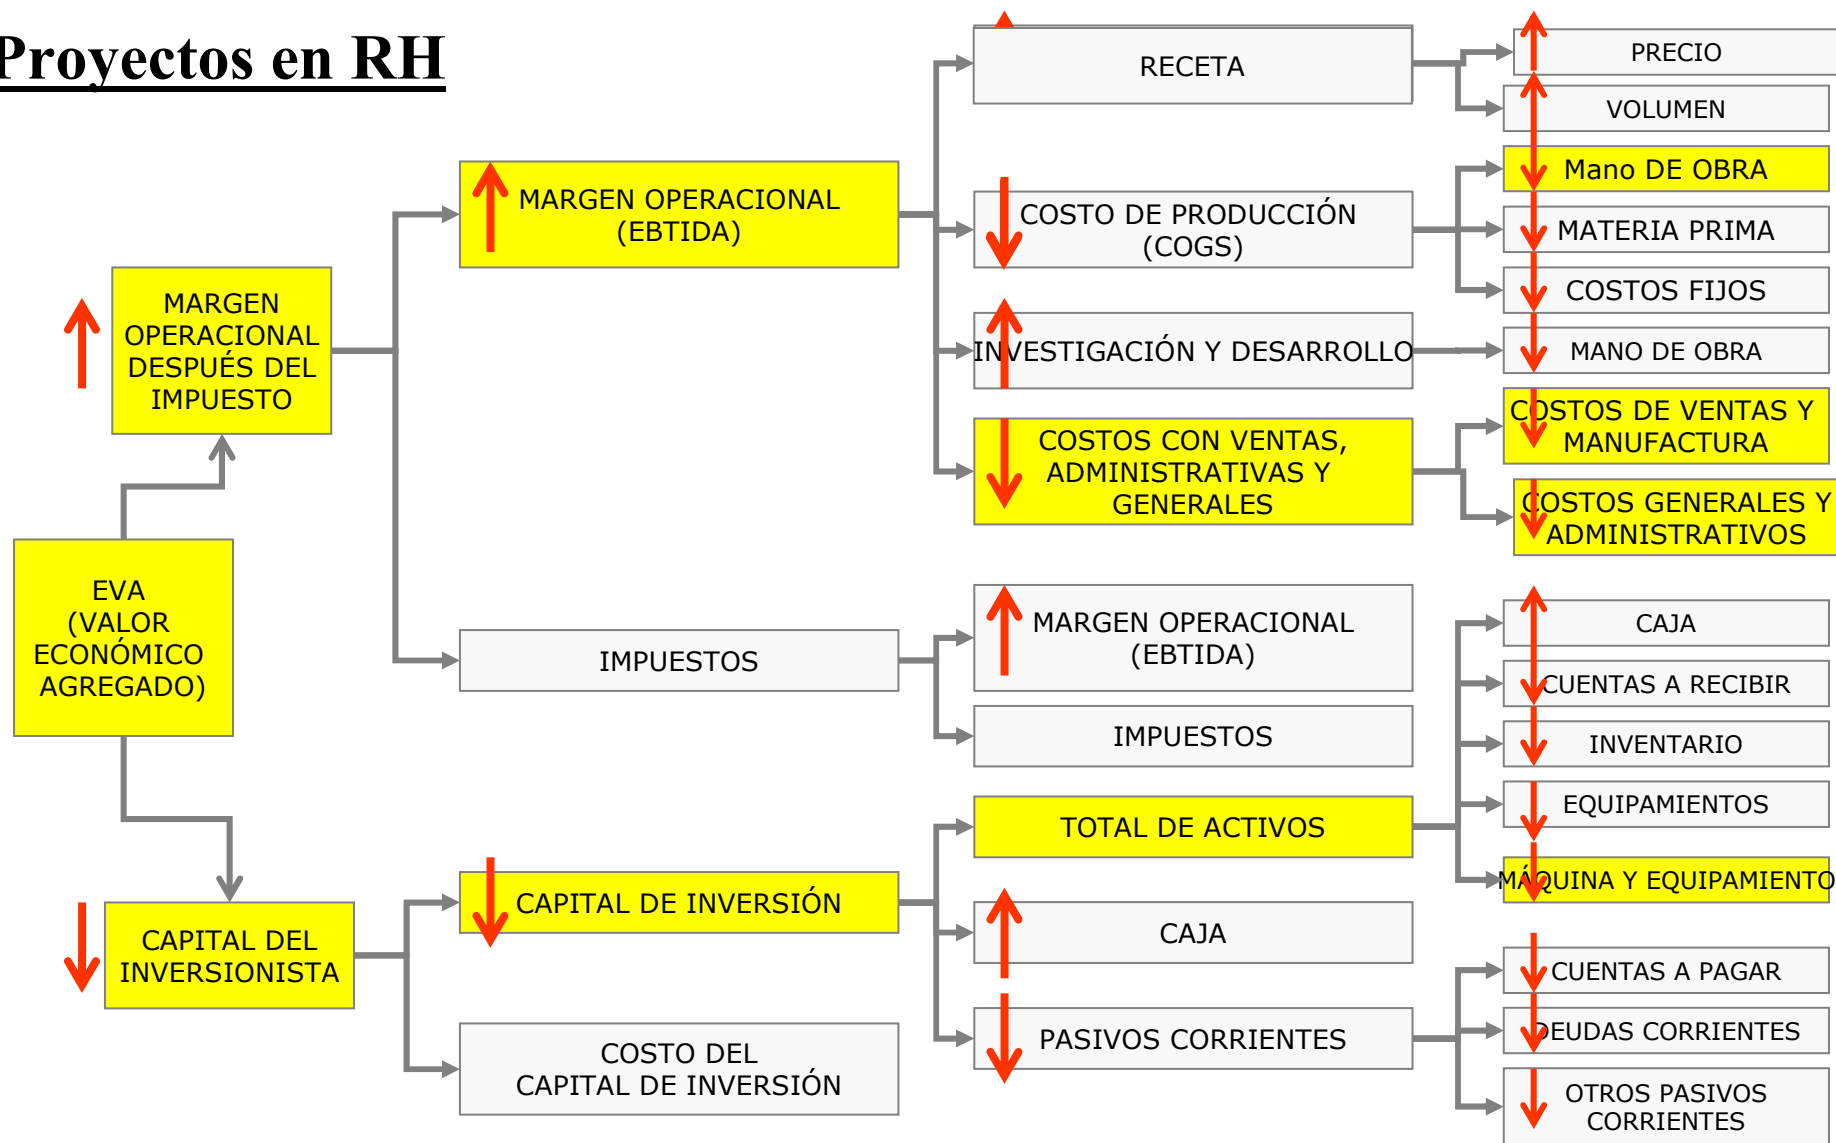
Proyectos en RH

MARGEN OPERACIONAL DESPUÉS DEL IMPUESTO

EVA (VALOR ECONÓMICO AGREGADO)

CAPITAL DEL INVERSIONISTA

MARGEN OPERACIONAL (EBTIDA)

IMPUESTOS

CAPITAL DE INVERSIÓN

COSTO DEL CAPITAL DE INVERSIÓN

RECETA

COSTO DE PRODUCCIÓN (COGS)

INVESTIGACIÓN Y DESARROLLO

COSTOS CON VENTAS, ADMINISTRATIVAS Y GENERALES

MARGEN OPERACIONAL (EBTIDA)

IMPUESTOS

TOTAL DE ACTIVOS

CAJA

PASIVOS CORRIENTES

PRECIO

VOLUMEN

Mano DE OBRA

MATERIA PRIMA

COSTOS FIJOS

MANO DE OBRA

COSTOS DE VENTAS Y MANUFACTURA

COSTOS GENERALES Y ADMINISTRATIVOS

CAJA

CUENTAS A RECIBIR

INVENTARIO

EQUIPAMIENTOS

MÁQUINA Y EQUIPAMIENTO

CUENTAS A PAGAR

DEUDAS CORRIENTES

OTROS PASIVOS CORRIENTES